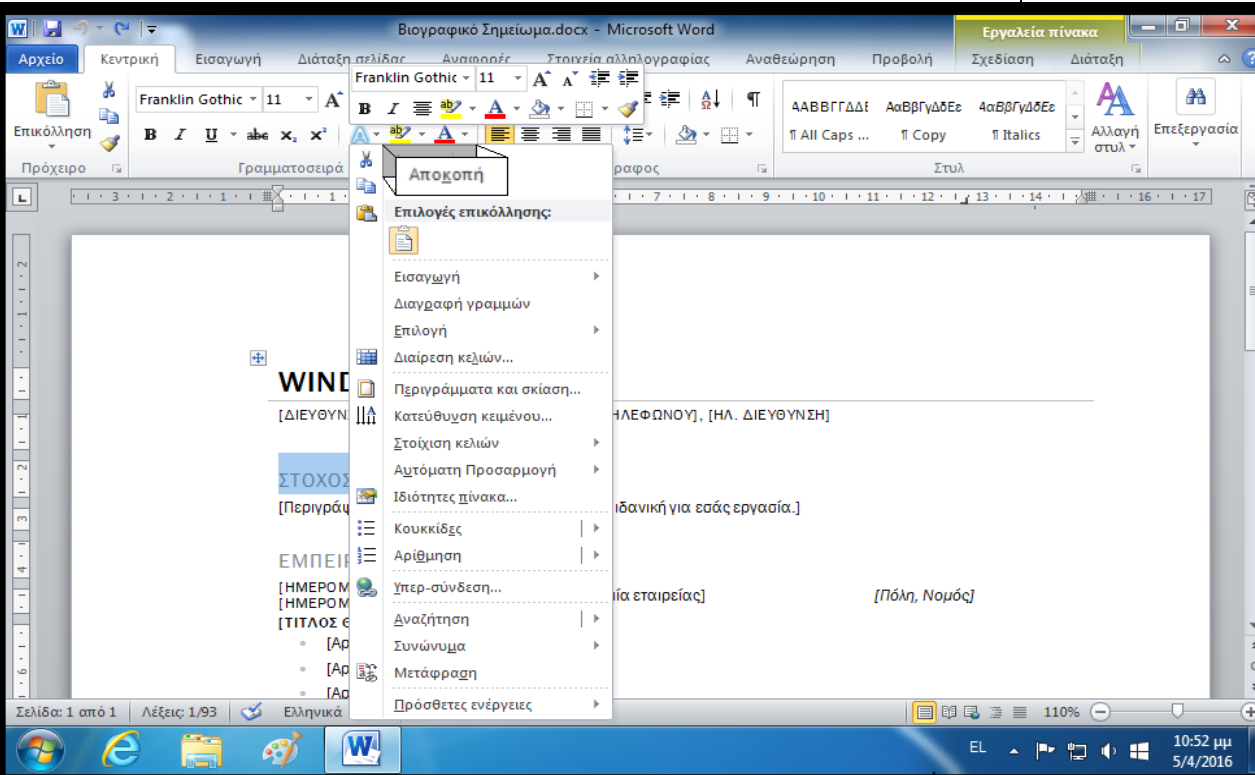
Βιογραφικό Σημείωμα.docx - Microsoft Word

Εργαλεία πίνακα

Αρχείο | Κεντρική | Εισαγωγή | Διάταξη σελίδας | Αναφορές | Στοιχεία αλληλογραφίας | Αναθεώρηση | Προβολή | Σχεδίαση | Διάταξη

Franklin Gothic | 11

Επικόλληση

Franklin Gothic | 11

Πρόχειρο | Γραμματοσειρά | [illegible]γραφος

ΑΑΒΒΓΓΔΔΕ | ΑαΒβΓγΔδΕε | ΑαΒβΓγΔδΕε
¶ All Caps ... | ¶ Copy | ¶ Italics

Αλλαγή στυλ | Επεξεργασία

Στυλ

Αποκοπή

Επιλογές επικόλλησης:

Εισαγωγή
Διαγραφή γραμμών
Επιλογή
Διαίρεση κελιών...
Περιγράμματα και σκίαση...
Κατεύθυνση κειμένου...
Στοίχιση κελιών
Αυτόματη Προσαρμογή
Ιδιότητες πίνακα...
Κουκκίδες
Αρίθμηση
Υπερ-σύνδεση...
Αναζήτηση
Συνώνυμα
Μετάφραση
Πρόσθετες ενέργειες

WIND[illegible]

[ΔΙΕΥΘΥΝ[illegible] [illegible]ΗΛΕΦΩΝΟΥ], [ΗΛ. ΔΙΕΥΘΥΝΣΗ]

ΣΤΟΧΟΣ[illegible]

[Περιγράψ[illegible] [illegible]ιδανική για εσάς εργασία.]

ΕΜΠΕΙΡ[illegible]

[ΗΜΕΡΟΜ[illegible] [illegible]νία εταιρείας] [Πόλη, Νομός]
[ΗΜΕΡΟΜ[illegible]
[ΤΙΤΛΟΣ Θ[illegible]
• [Αρ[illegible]
• [Αρ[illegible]
• [Αρ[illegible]

Σελίδα: 1 από 1 | Λέξεις: 1/93 | Ελληνικά | 110%

EL | 10:52 μμ | 5/4/2016